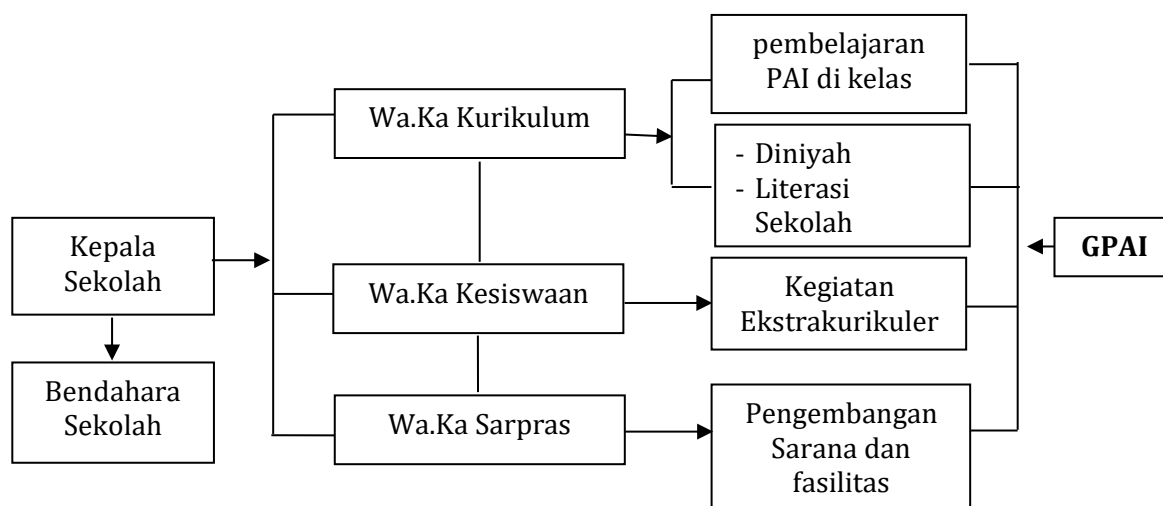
Kepala Sekolah

Bendahara Sekolah

Wa.Ka Kurikulum

Wa.Ka Kesiswaan

Wa.Ka Sarpras

pembelajaran PAI di kelas

- Diniyah
- Literasi Sekolah

Kegiatan Ekstrakurikuler

Pengembangan Sarana dan fasilitas

GPAI